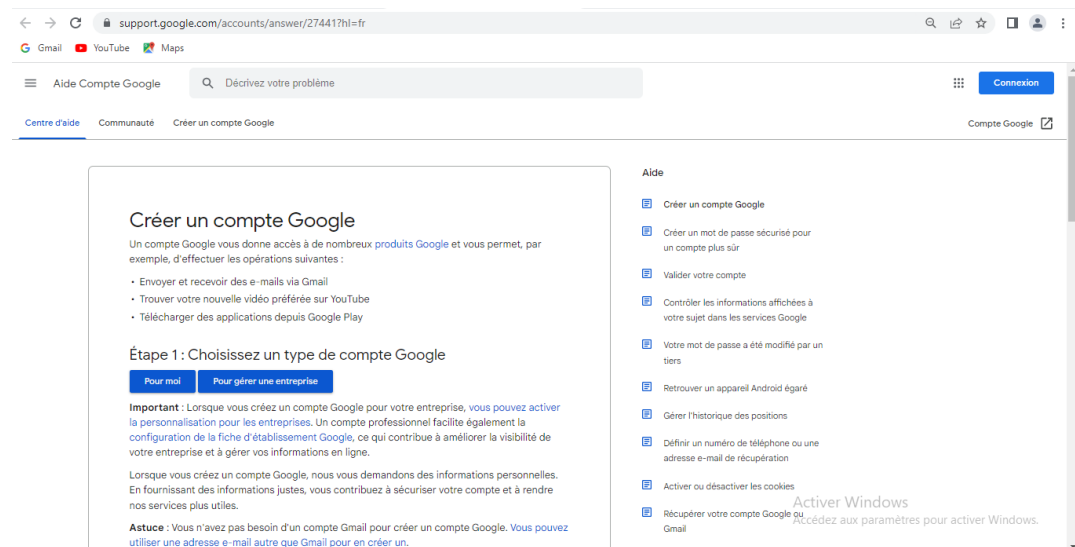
support.google.com/accounts/answer/27441?hl=fr

Gmail YouTube Maps

Aide Compte Google

Décrivez votre problème

Connexion

Centre d'aide Communauté Créer un compte Google

Compte Google

Créer un compte Google

Un compte Google vous donne accès à de nombreux produits Google et vous permet, par exemple, d'effectuer les opérations suivantes :

• Envoyer et recevoir des e-mails via Gmail
• Trouver votre nouvelle vidéo préférée sur YouTube
• Télécharger des applications depuis Google Play

Étape 1 : Choisissez un type de compte Google

Pour moi

Pour gérer une entreprise

Important : Lorsque vous créez un compte Google pour votre entreprise, vous pouvez activer la personnalisation pour les entreprises. Un compte professionnel facilite également la configuration de la fiche d'établissement Google, ce qui contribue à améliorer la visibilité de votre entreprise et à gérer vos informations en ligne.

Lorsque vous créez un compte Google, nous vous demandons des informations personnelles. En fournissant des informations justes, vous contribuez à sécuriser votre compte et à rendre nos services plus utiles.

Astuce : Vous n'avez pas besoin d'un compte Gmail pour créer un compte Google. Vous pouvez utiliser une adresse e-mail autre que Gmail pour en créer un.

Aide

Créer un compte Google

Créer un mot de passe sécurisé pour un compte plus sûr

Valider votre compte

Contrôler les informations affichées à votre sujet dans les services Google

Votre mot de passe a été modifié par un tiers

Retrouver un appareil Android égaré

Gérer l'historique des positions

Définir un numéro de téléphone ou une adresse e-mail de récupération

Activer ou désactiver les cookies

Récupérer votre compte Google ou Gmail

Activer Windows
Accédez aux paramètres pour activer Windows.